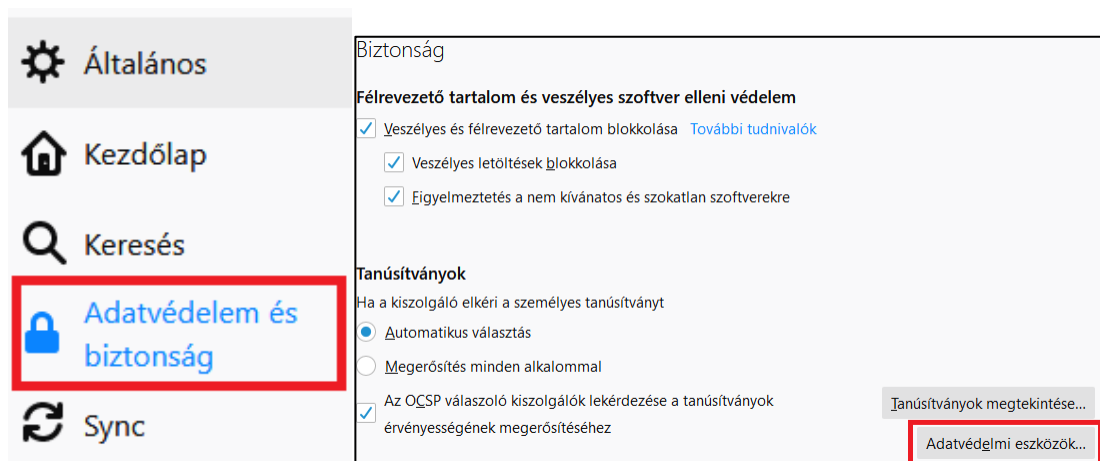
Általános

Kezdőlap

Keresés

Adatvédelem és biztonság

Sync

Biztonság

Félrevezető tartalom és veszélyes szoftver elleni védelem

Veszélyes és félrevezető tartalom blokkolása További tudnivalók

Veszélyes letöltések blokkolása

Figyelmeztetés a nem kívánatos és szokatlan szoftverekre

Tanúsítványok

Ha a kiszolgáló elkéri a személyes tanúsítványt

Automatikus választás

Megerősítés minden alkalommal

Az OCSP válaszoló kiszolgálók lekérdezése a tanúsítványok érvényességének megerősítéséhez

Tanúsítványok megtekintése…

Adatvédelmi eszközök…